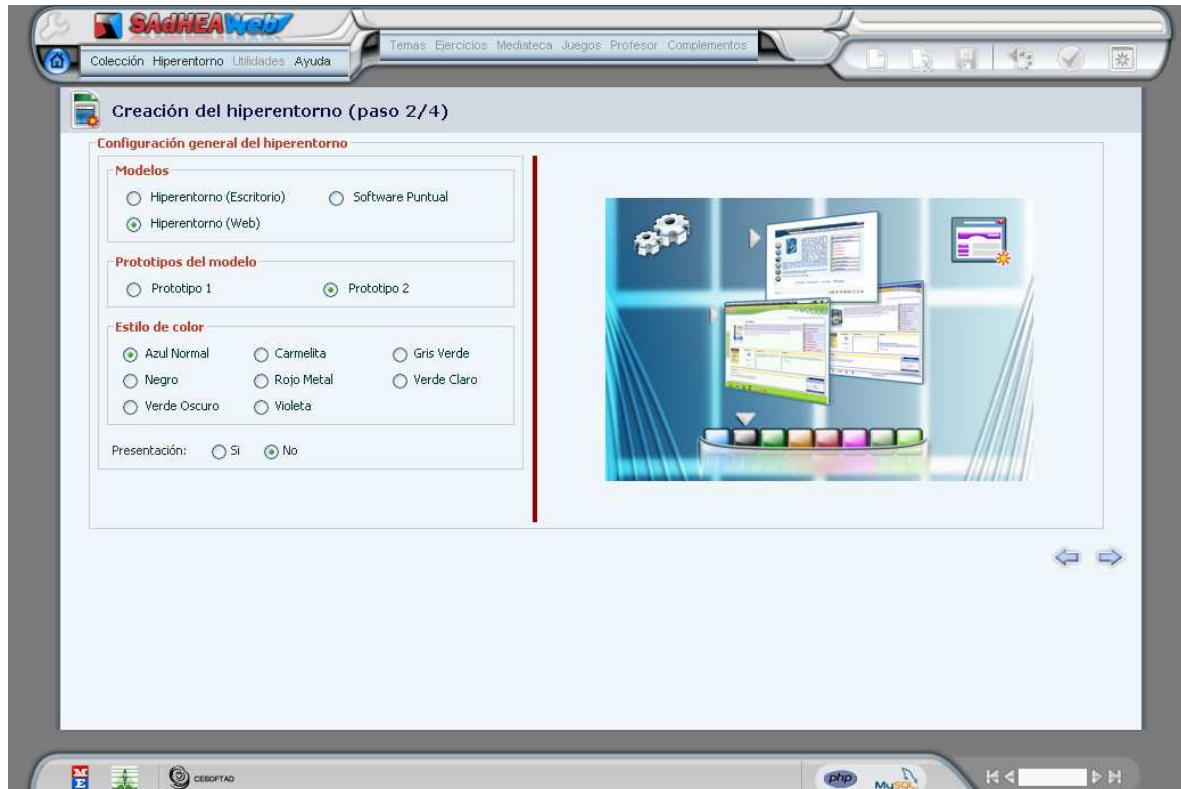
SAdHEAWeb

Colección Hiperentorno Utilidades Ayuda

Temas Ejercicios Mediateca Juegos Profesor Complementos

Creación del hiperentorno (paso 2/4)

Configuración general del hiperentorno

Modelos

Hiperentorno (Escritorio)
Software Puntual
Hiperentorno (Web)

Prototipos del modelo

Prototipo 1
Prototipo 2

Estilo de color

Azul Normal
Carmelita
Gris Verde
Negro
Rojo Metal
Verde Claro
Verde Oscuro
Violeta

Presentación: Si No

ME

CESOFTAD

php MySQL